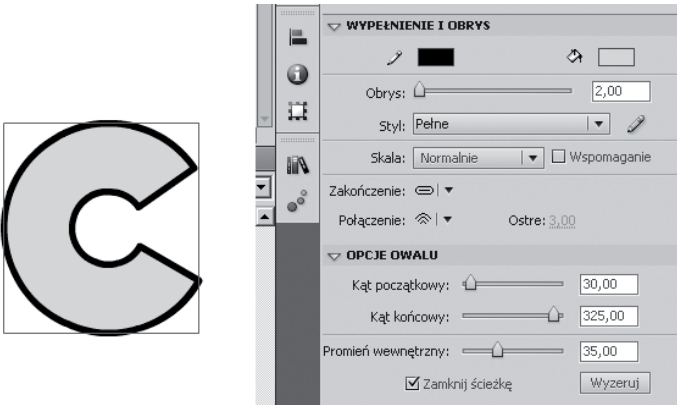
WYPEŁNIENIE I OBRYS

Obrys: 2,00

Styl: Pełne

Skala: Normalnie ☐ Wspomaganie

Zakończenie:

Połączenie: Ostre: 3,00

OPCJE OWALU

Kąt początkowy: 30,00

Kąt końcowy: 325,00

Promień wewnętrzny: 35,00

☑ Zamknij ścieżkę Wyzeruj